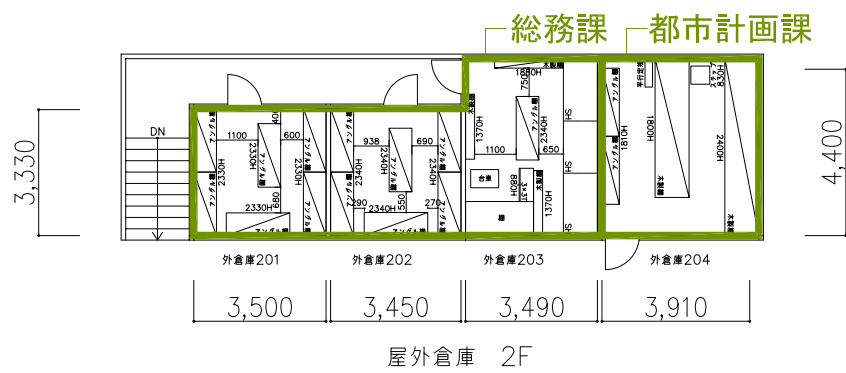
総務課
都市計画課

3,330
4,400

DN

1100
600
2330H
2330H
2330H
680
2330H

938
690
2340H
2340H
2340H
290
2340H
550
270

1880H
750H
1370H
2340H
1100
650
880H
1370H
SH
SH
SH
台車

1810H
1800H
2400H
830H

外倉庫201
外倉庫202
外倉庫203
外倉庫204

3,500
3,450
3,490
3,910

屋外倉庫　2F